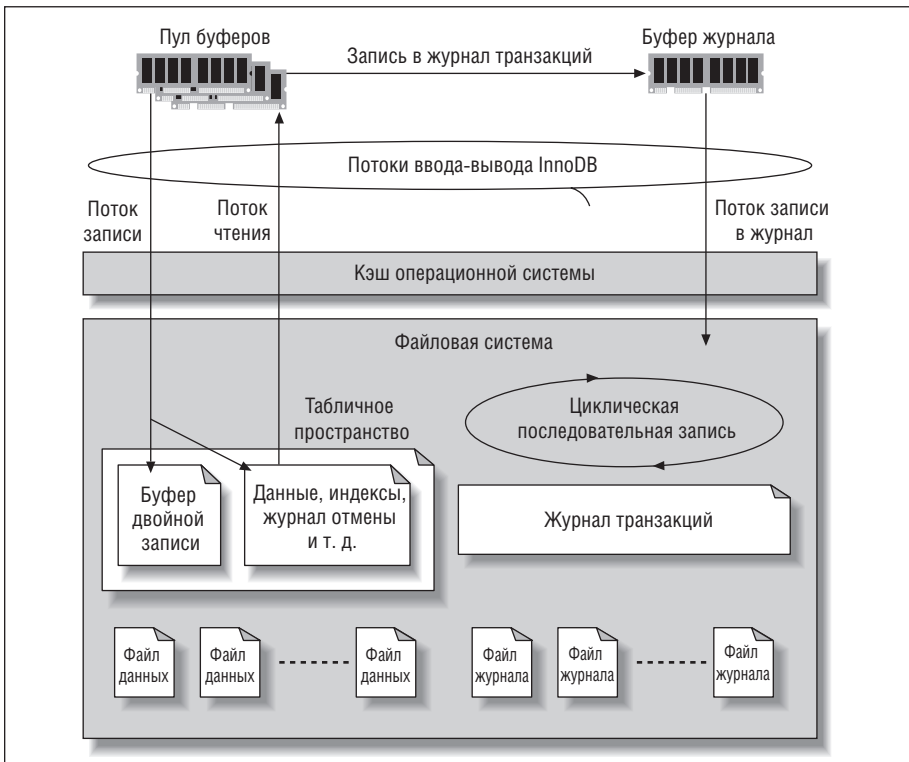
Пул буферов

Запись в журнал транзакций

Буфер журнала

Потоки ввода-вывода InnoDB

Поток записи

Поток чтения

Поток записи в журнал

Кэш операционной системы

Файловая система

Табличное пространство

Циклическая последовательная запись

Буфер двойной записи

Данные, индексы, журнал отмены и т. д.

Журнал транзакций

Файл данных

Файл данных

Файл данных

Файл журнала

Файл журнала

Файл журнала